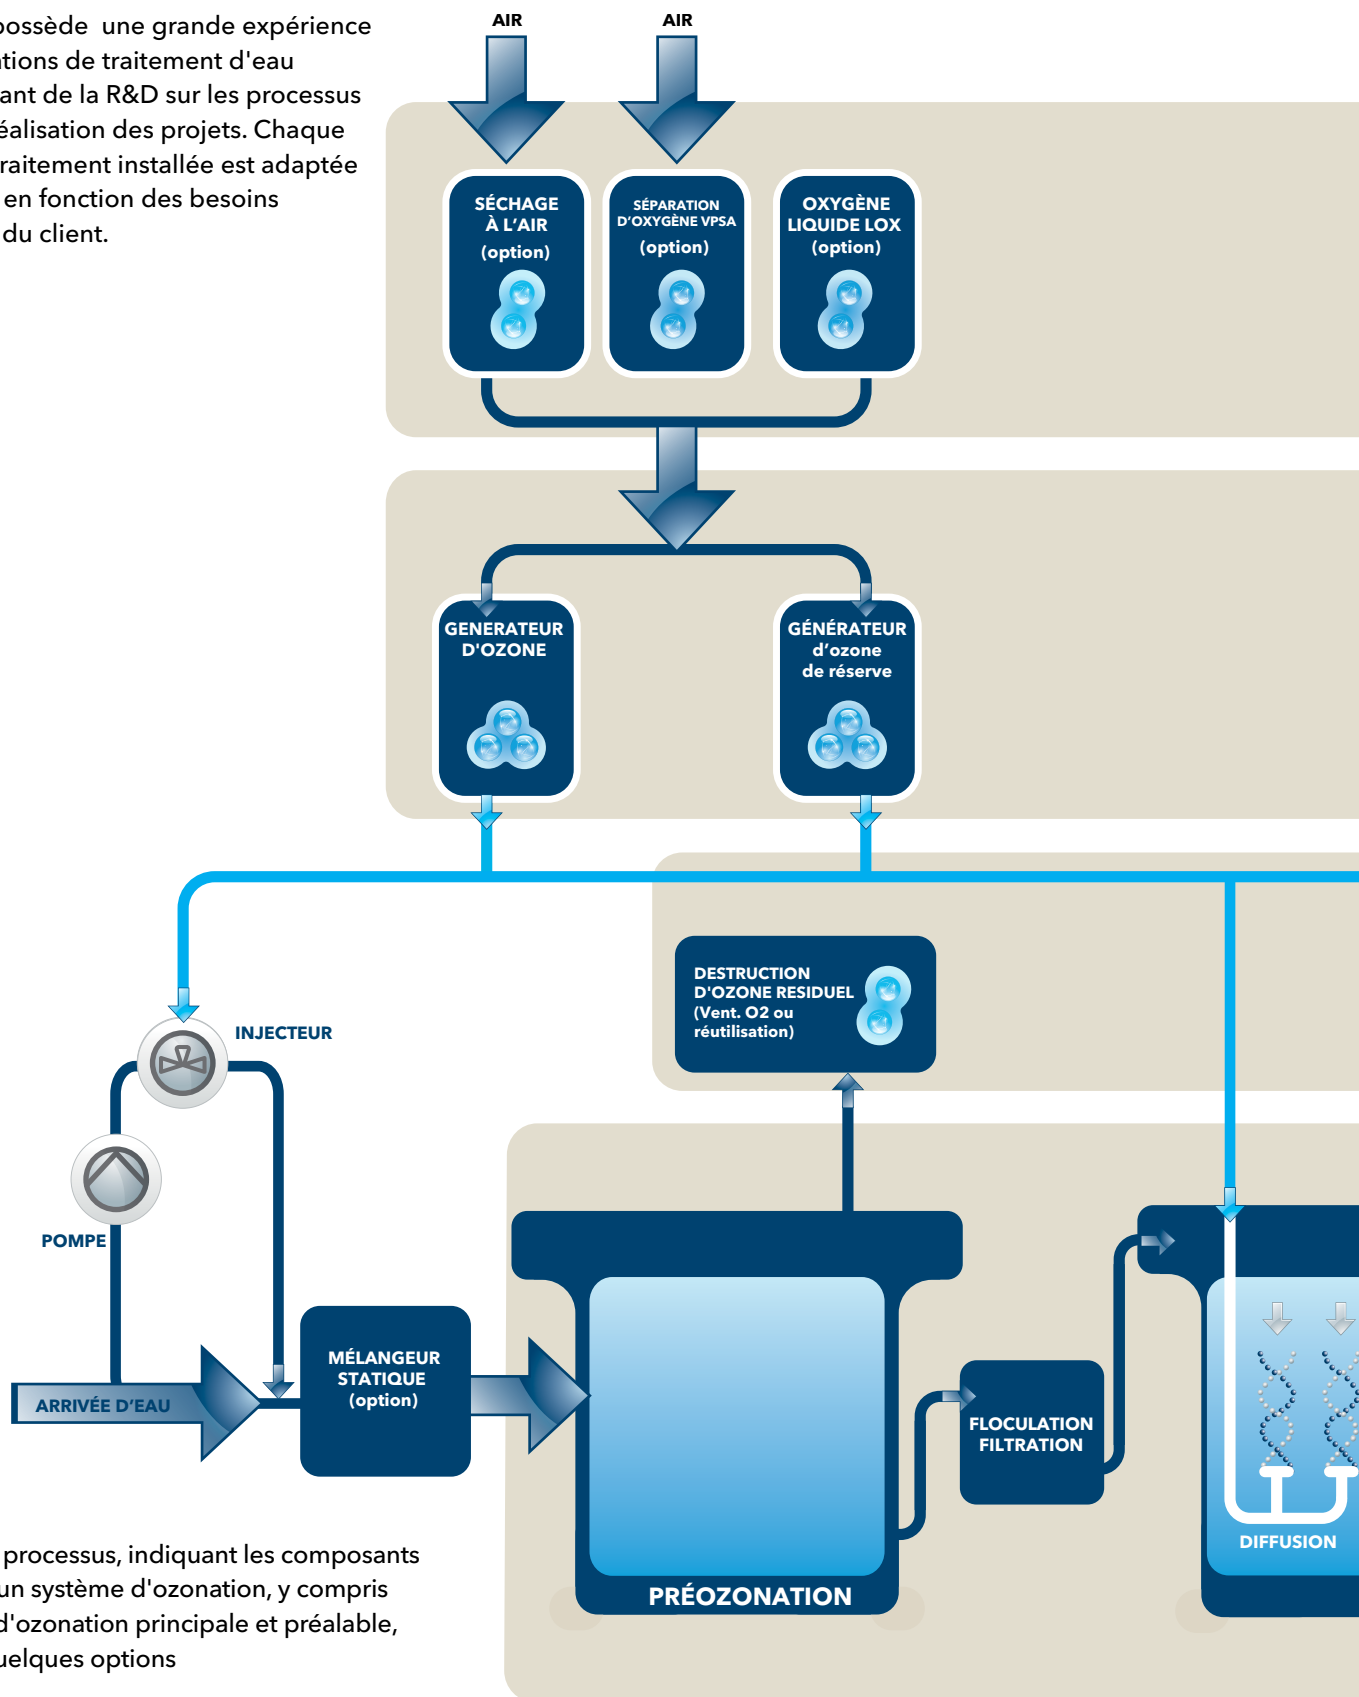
possède une grande expérience
tions de traitement d'eau
ant de la R&D sur les processus
éalisation des projets. Chaque
raitement installée est adaptée
en fonction des besoins
du client.

AIR

AIR

SÉCHAGE À L'AIR (option)

SÉPARATION D'OXYGÈNE VPSA (option)

OXYGÈNE LIQUIDE LOX (option)

GENERATEUR D'OZONE

GÉNÉRATEUR d'ozone de réserve

DESTRUCTION D'OZONE RESIDUEL (Vent. O2 ou réutilisation)

INJECTEUR

POMPE

ARRIVÉE D'EAU

MÉLANGEUR STATIQUE (option)

PRÉOZONATION

FLOCULATION FILTRATION

DIFFUSION

processus, indiquant les composants
un système d'ozonation, y compris
d'ozonation principale et préalable,
uelques options